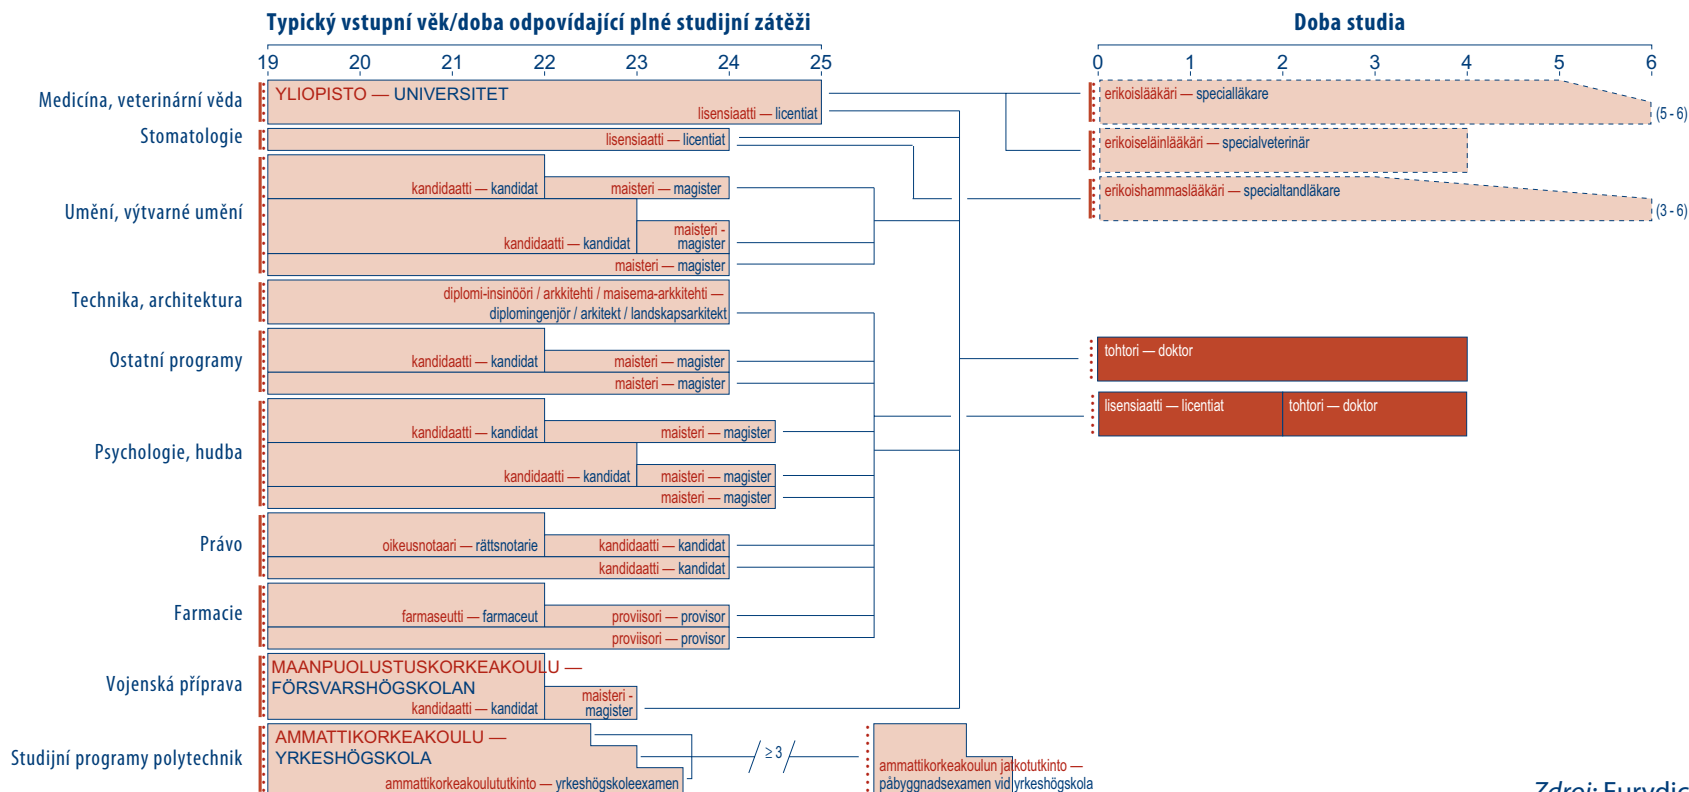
Typický vstupní věk/doba odpovídající plné studijní zátěži

Doba studia

19 20 21 22 23 24 25

0 1 2 3 4 5 6

Medicína, veterinární věda

YLIOPISTO — UNIVERSITET

lisensiaatti — licentiat

Stomatologie

lisensiaatti — licentiat

Umění, výtvarné umění

kandidaatti — kandidat

maisteri — magister

kandidaatti — kandidat

maisteri - magister

maisteri — magister

Technika, architektura

diplomi-insinööri / arkkitehti / maisema-arkkitehti — diplomingenjör / arkitekt / landskapsarkitekt

Ostatní programy

kandidaatti — kandidat

maisteri — magister

maisteri — magister

Psychologie, hudba

kandidaatti — kandidat

maisteri — magister

kandidaatti — kandidat

maisteri — magister

maisteri — magister

Právo

oikeusnotaari — rättsnotarie

kandidaatti — kandidat

kandidaatti — kandidat

Farmacie

farmaseutti — farmaceut

proviisori — provisor

proviisori — provisor

Vojenská příprava

MAANPUOLUSTUSKORKEAKOULU — FÖRSVARSHÖGSKOLAN

kandidaatti — kandidat

maisteri - magister

Studijní programy polytechnik

AMMATTIKORKEAKOULU — YRKESHÖGSKOLA

ammattikorkeakoulututkinto — yrkeshögskoleexamen

≥ 3

ammattikorkeakoulun jatkotutkinto — påbyggnadsexamen vid yrkeshögskola

erikoislääkäri — specialläkare

(5 - 6)

erikoiseläinlääkäri — specialveterinär

erikoishammaslääkäri — specialtandläkare

(3 - 6)

tohtori — doktor

lisensiaatti — licentiat

tohtori — doktor

Zdroj: Eurydic